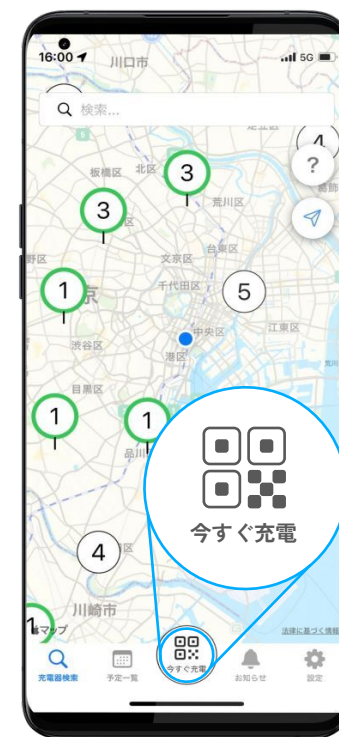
16:00
川口市
5G
検索...
足立区
4
?
北区
3
板橋区
荒川区
3
葛飾
台東区
野区
文京区
1
千代田区
5
京
中央区
江東区
渋谷区
港区
目黒区
1
1
品川
今すぐ充電
4
川崎市
1
マップ
法律に基づく情報
充電器検索
予定一覧
今すぐ充電
お知らせ
設定